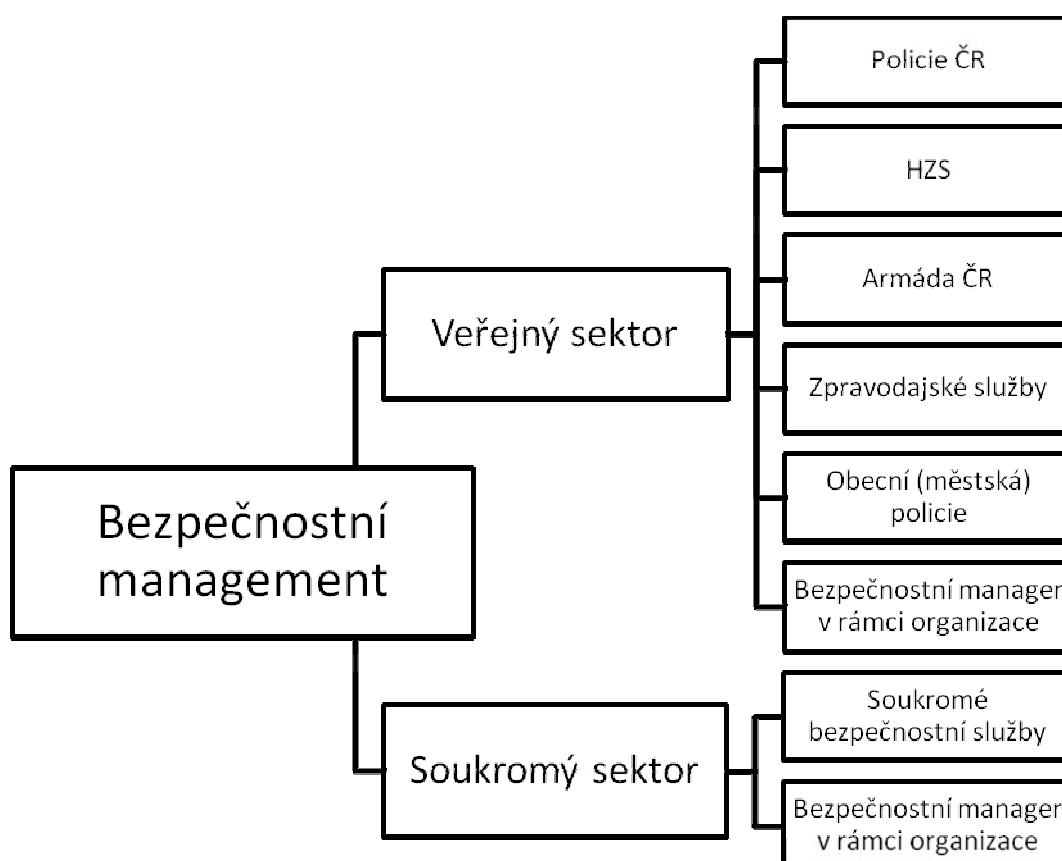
Bezpečnostní management

Veřejný sektor

Policie ČR

HZS

Armáda ČR

Zpravodajské služby

Obecní (městská) policie

Bezpečnostní manager v rámci organizace

Soukromý sektor

Soukromé bezpečnostní služby

Bezpečnostní manager v rámci organizace